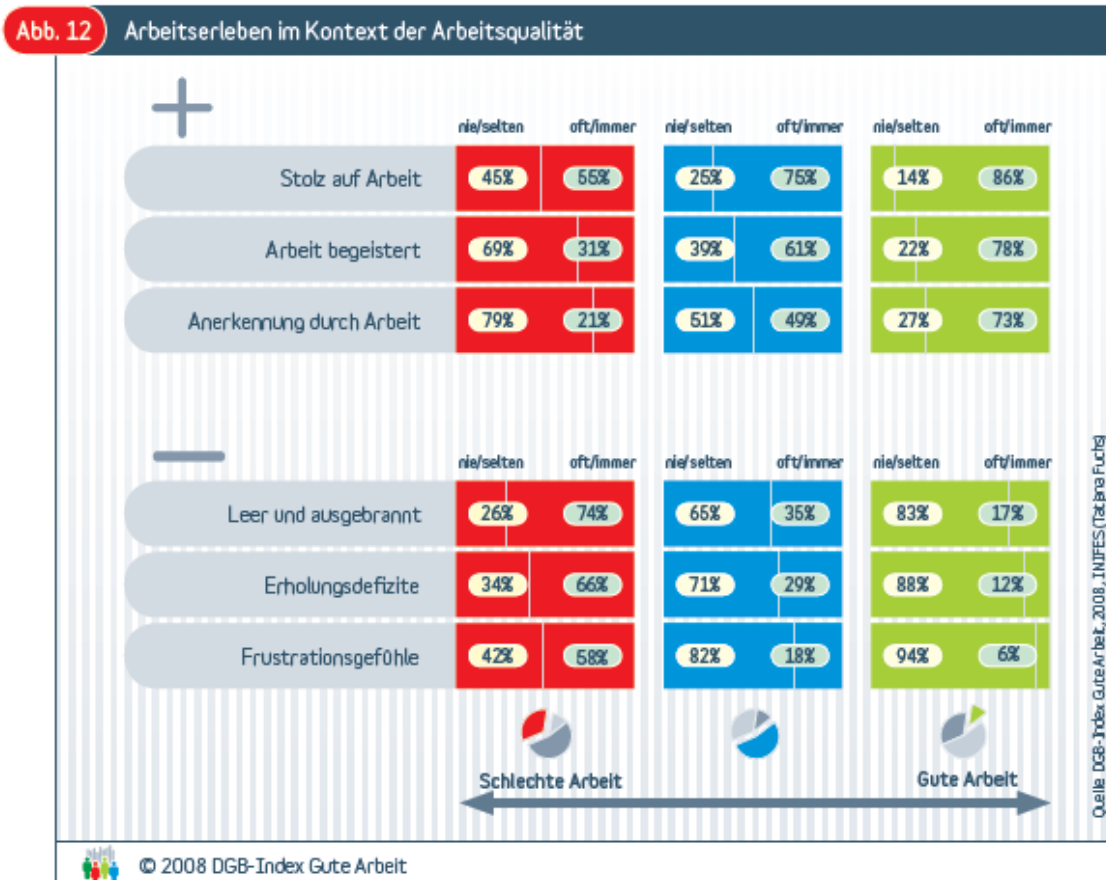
Abb. 12 Arbeitserleben im Kontext der Arbeitsqualität

+

| | nie/selten | oft/immer | nie/selten | oft/immer | nie/selten | oft/immer |
|---|---|---|---|---|---|---|
| Stolz auf Arbeit | 45% | 55% | 25% | 75% | 14% | 86% |
| Arbeit begeistert | 69% | 31% | 39% | 61% | 22% | 78% |
| Anerkennung durch Arbeit | 79% | 21% | 51% | 49% | 27% | 73% |

—

| | nie/selten | oft/immer | nie/selten | oft/immer | nie/selten | oft/immer |
|---|---|---|---|---|---|---|
| Leer und ausgebrannt | 26% | 74% | 65% | 35% | 83% | 17% |
| Erholungsdefizite | 34% | 66% | 71% | 29% | 88% | 12% |
| Frustrationsgefühle | 42% | 58% | 82% | 18% | 94% | 6% |

Schlechte Arbeit

Gute Arbeit

Quelle: DGB-Index Gute Arbeit, 2008, INIFES (Tatjana Fuchs)

© 2008 DGB-Index Gute Arbeit